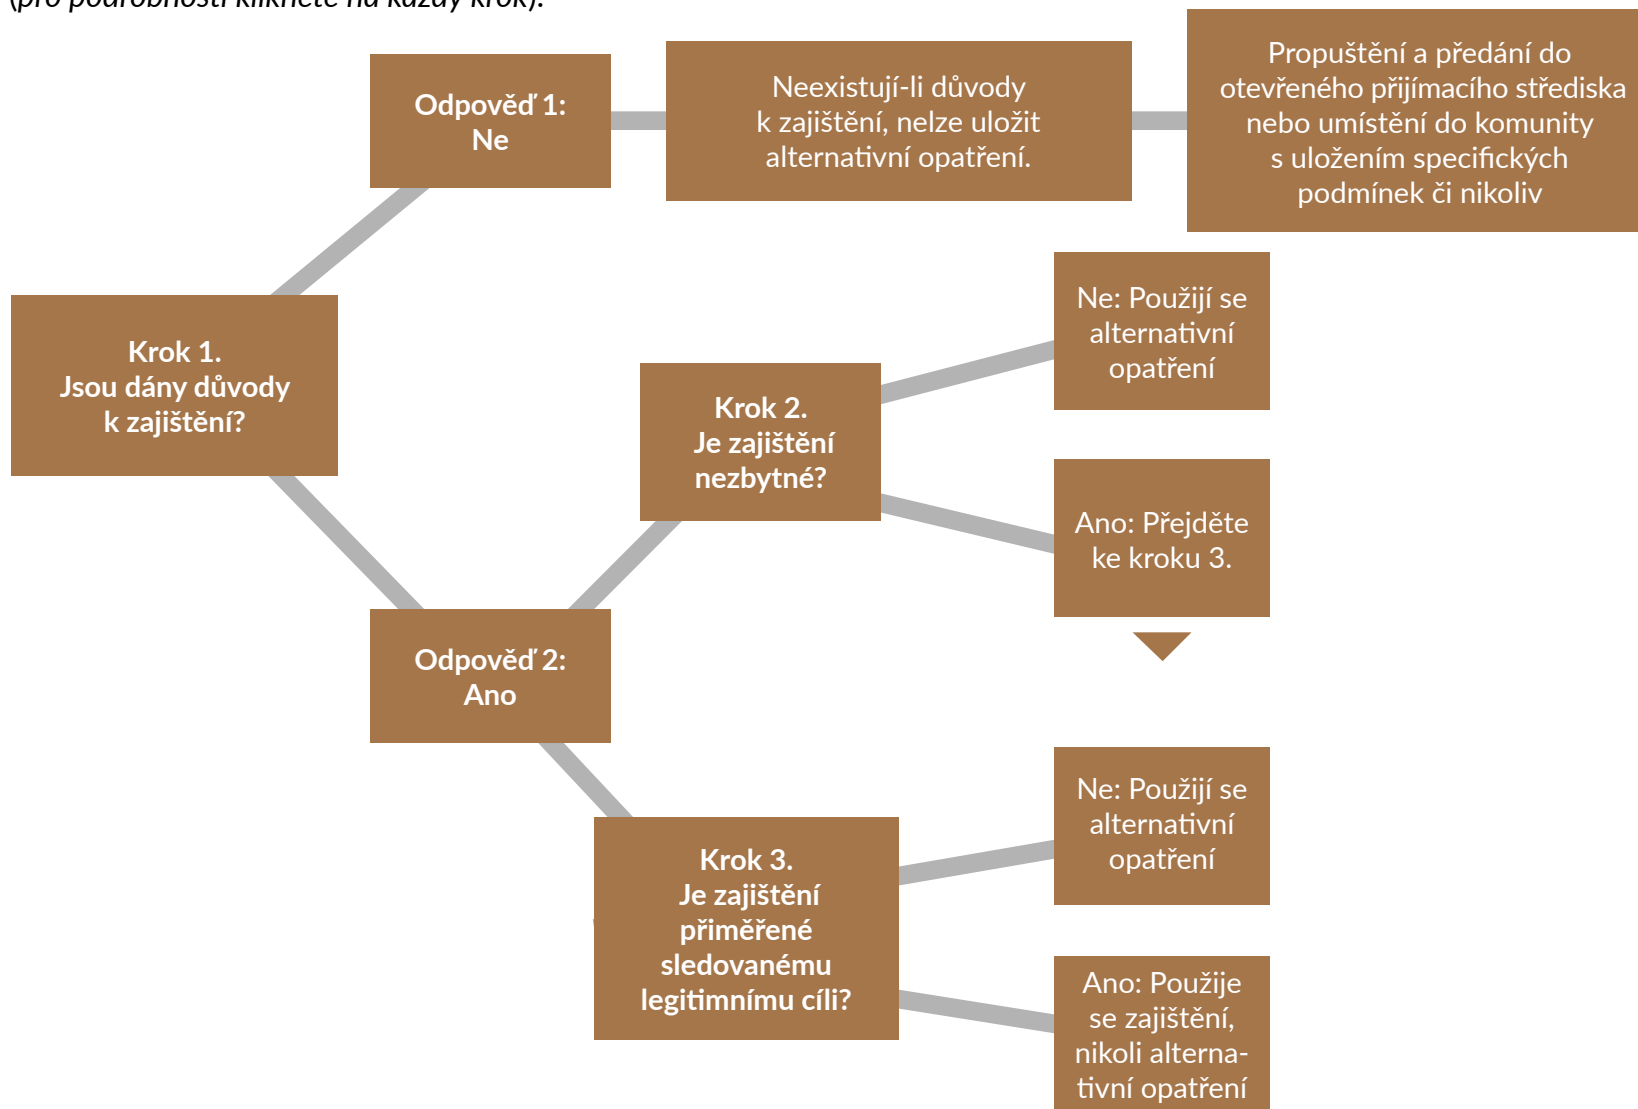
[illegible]

Odpověď 1:
Ne

Neexistují-li důvody k zajištění, nelze uložit alternativní opatření.

Propuštění a předání do otevřeného přijímacího střediska nebo umístění do komunity s uložením specifických podmínek či nikoliv

Krok 1.
Jsou dány důvody k zajištění?

Ne: Použijí se alternativní opatření

Krok 2.
Je zajištění nezbytné?

Ano: Přejděte ke kroku 3.

Odpověď 2:
Ano

Ne: Použijí se alternativní opatření

Krok 3.
Je zajištění přiměřené sledovanému legitimnímu cíli?

Ano: Použije se zajištění, nikoli alternativní opatření